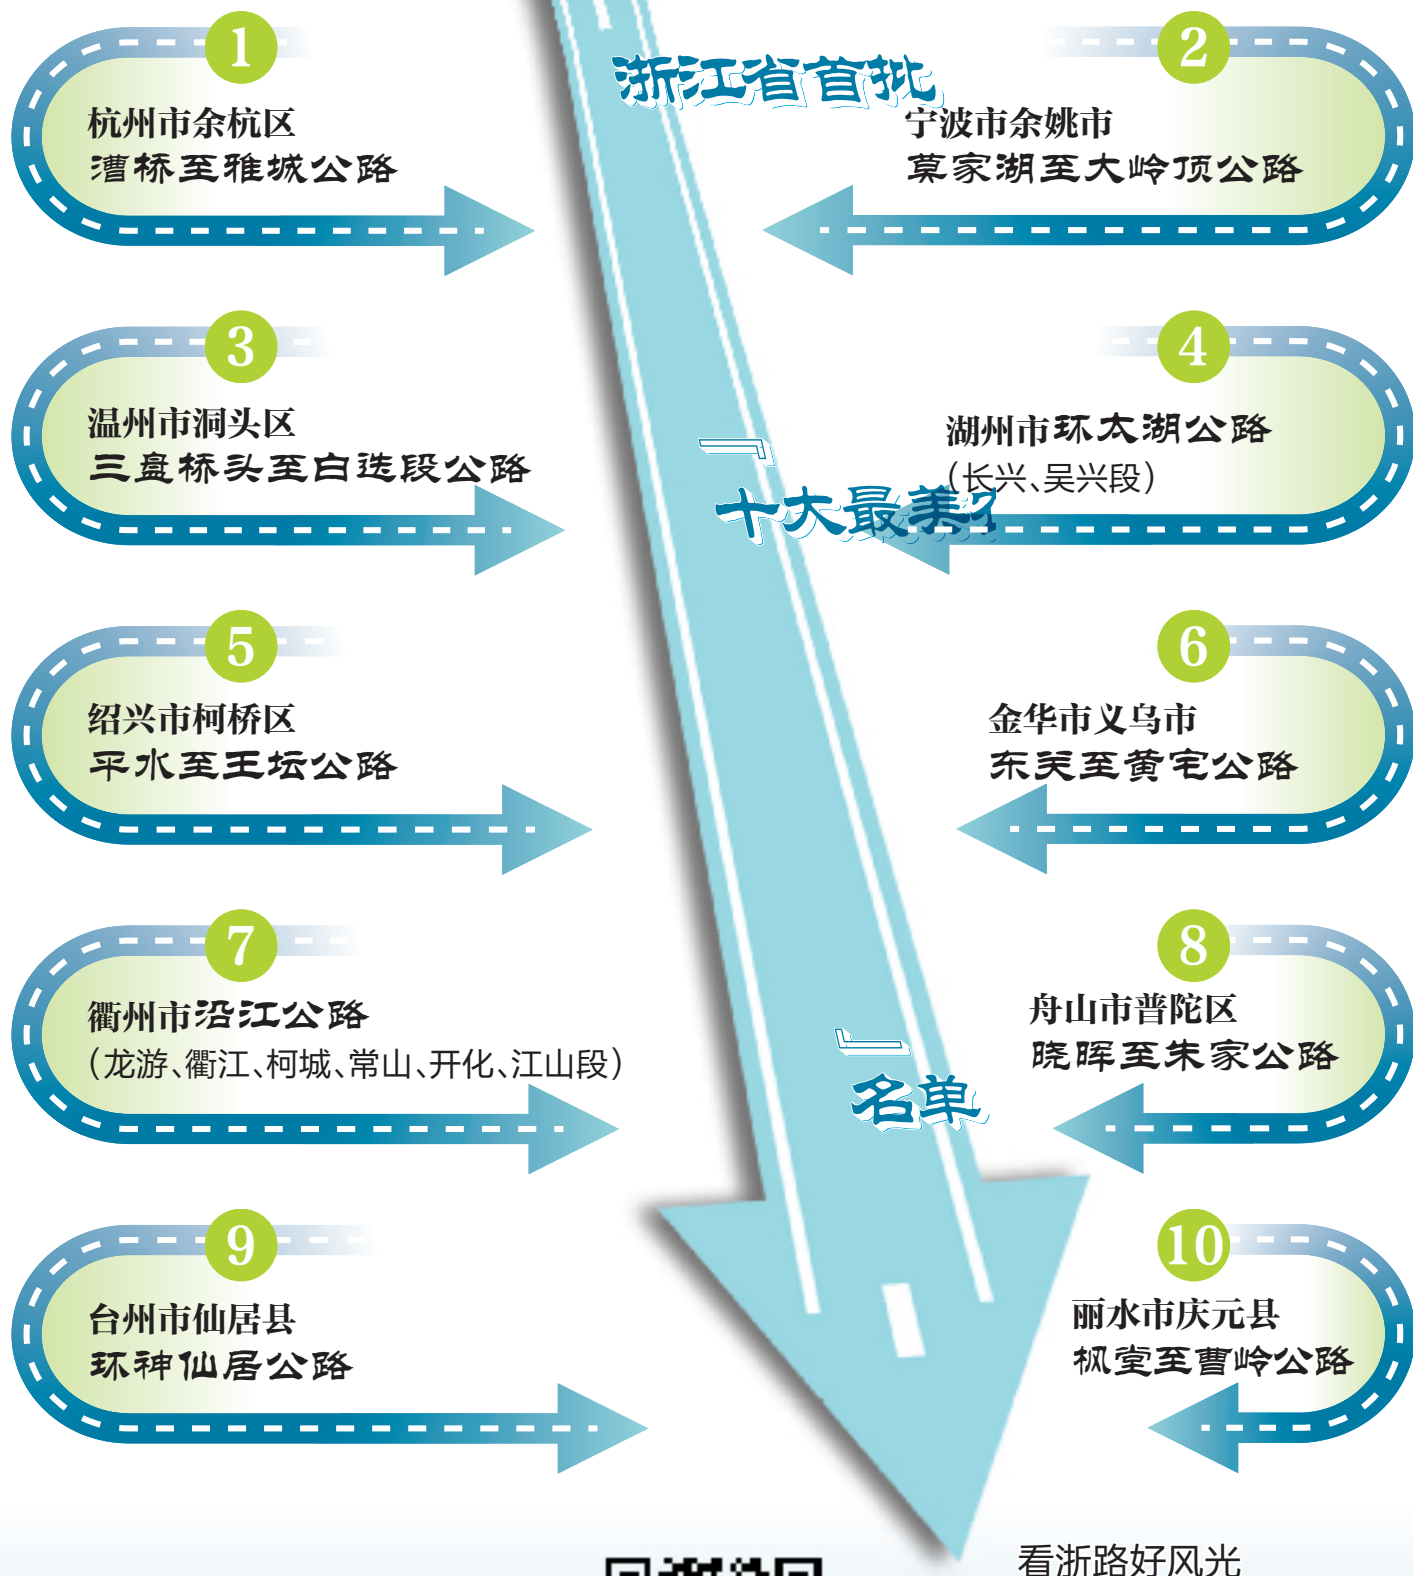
浙江省首批

“十大最美”

名单

1
杭州市余杭区
漕桥至雅城公路

2
宁波市余姚市
莫家湖至大岭顶公路

3
温州市洞头区
三盘桥头至白迭段公路

4
湖州市环太湖公路
（长兴、吴兴段）

5
绍兴市柯桥区
平水至王坛公路

6
金华市义乌市
东关至黄宅公路

7
衢州市沿江公路
（龙游、衢江、柯城、常山、开化、江山段）

8
舟山市普陀区
晓晖至朱家公路

9
台州市仙居县
环神仙居公路

10
丽水市庆元县
枫堂至曹岭公路

看浙路好风光